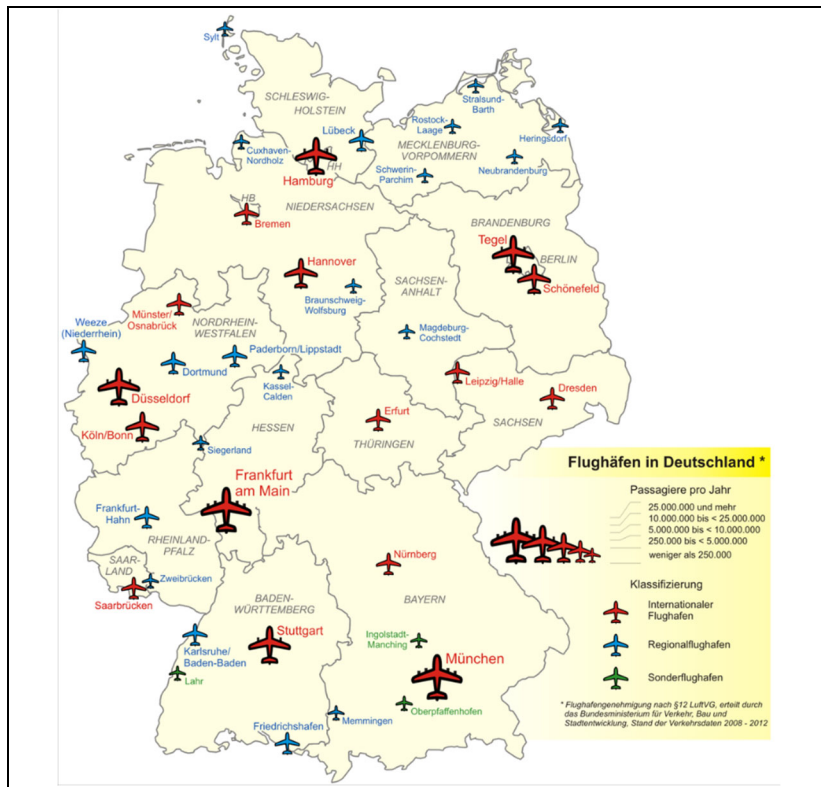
Sylt

SCHLESWIG-HOLSTEIN

Stralsund-Barth

Rostock-Laage

Heringsdorf

Cuxhaven-Nordholz

Lübeck

MECKLENBURG-VORPOMMERN

HH

Hamburg

Schwerin-Parchim

Neubrandenburg

HB

Bremen

NIEDERSACHSEN

BRANDENBURG

Tegel

BERLIN

Schönefeld

Hannover

SACHSEN-ANHALT

Braunschweig-Wolfsburg

Münster/Osnabrück

Weeze (Niederrhein)

NORDRHEIN-WESTFALEN

Magdeburg-Cochstedt

Paderborn/Lippstadt

Dortmund

Kassel-Calden

Düsseldorf

Leipzig/Halle

Dresden

Erfurt

Köln/Bonn

HESSEN

SACHSEN

Siegerland

THÜRINGEN

Flughäfen in Deutschland *

Frankfurt am Main

Passagiere pro Jahr

25.000.000 und mehr

10.000.000 bis < 25.000.000

5.000.000 bis < 10.000.000

250.000 bis < 5.000.000

weniger als 250.000

Frankfurt-Hahn

RHEINLAND-PFALZ

Nürnberg

SAAR-LAND

Zweibrücken

Klassifizierung

Saarbrücken

BAYERN

Internationaler Flughafen

BADEN-WÜRTTEMBERG

Stuttgart

Ingolstadt-Manching

Regionalflughafen

Karlsruhe/Baden-Baden

München

Sonderflughafen

Lahr

Oberpfaffenhofen

* Flughafengenehmigung nach §12 LuftVG, erteilt durch das Bundesministerium für Verkehr, Bau und Stadtentwicklung, Stand der Verkehrsdaten 2008 - 2012

Memmingen

Friedrichshafen